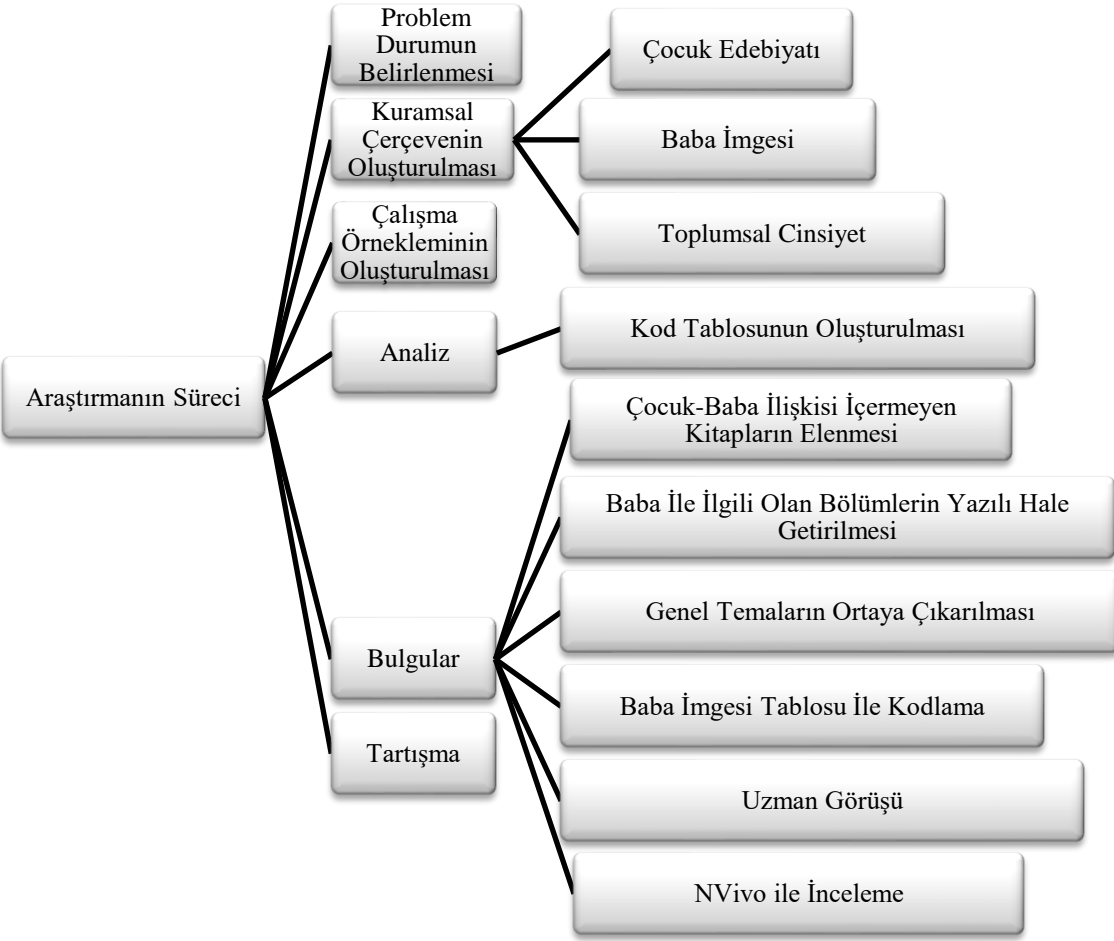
Araştırmanın Süreci

Problem Durumun Belirlenmesi

Kuramsal Çerçevenin Oluşturulması

Çocuk Edebiyatı

Baba İmgesi

Toplumsal Cinsiyet

Çalışma Örnekleminin Oluşturulması

Analiz

Kod Tablosunun Oluşturulması

Bulgular

Çocuk-Baba İlişkisi İçermeyen Kitapların Elenmesi

Baba İle İlgili Olan Bölümlerin Yazılı Hale Getirilmesi

Genel Temaların Ortaya Çıkarılması

Baba İmgesi Tablosu İle Kodlama

Uzman Görüşü

NVivo ile İnceleme

Tartışma